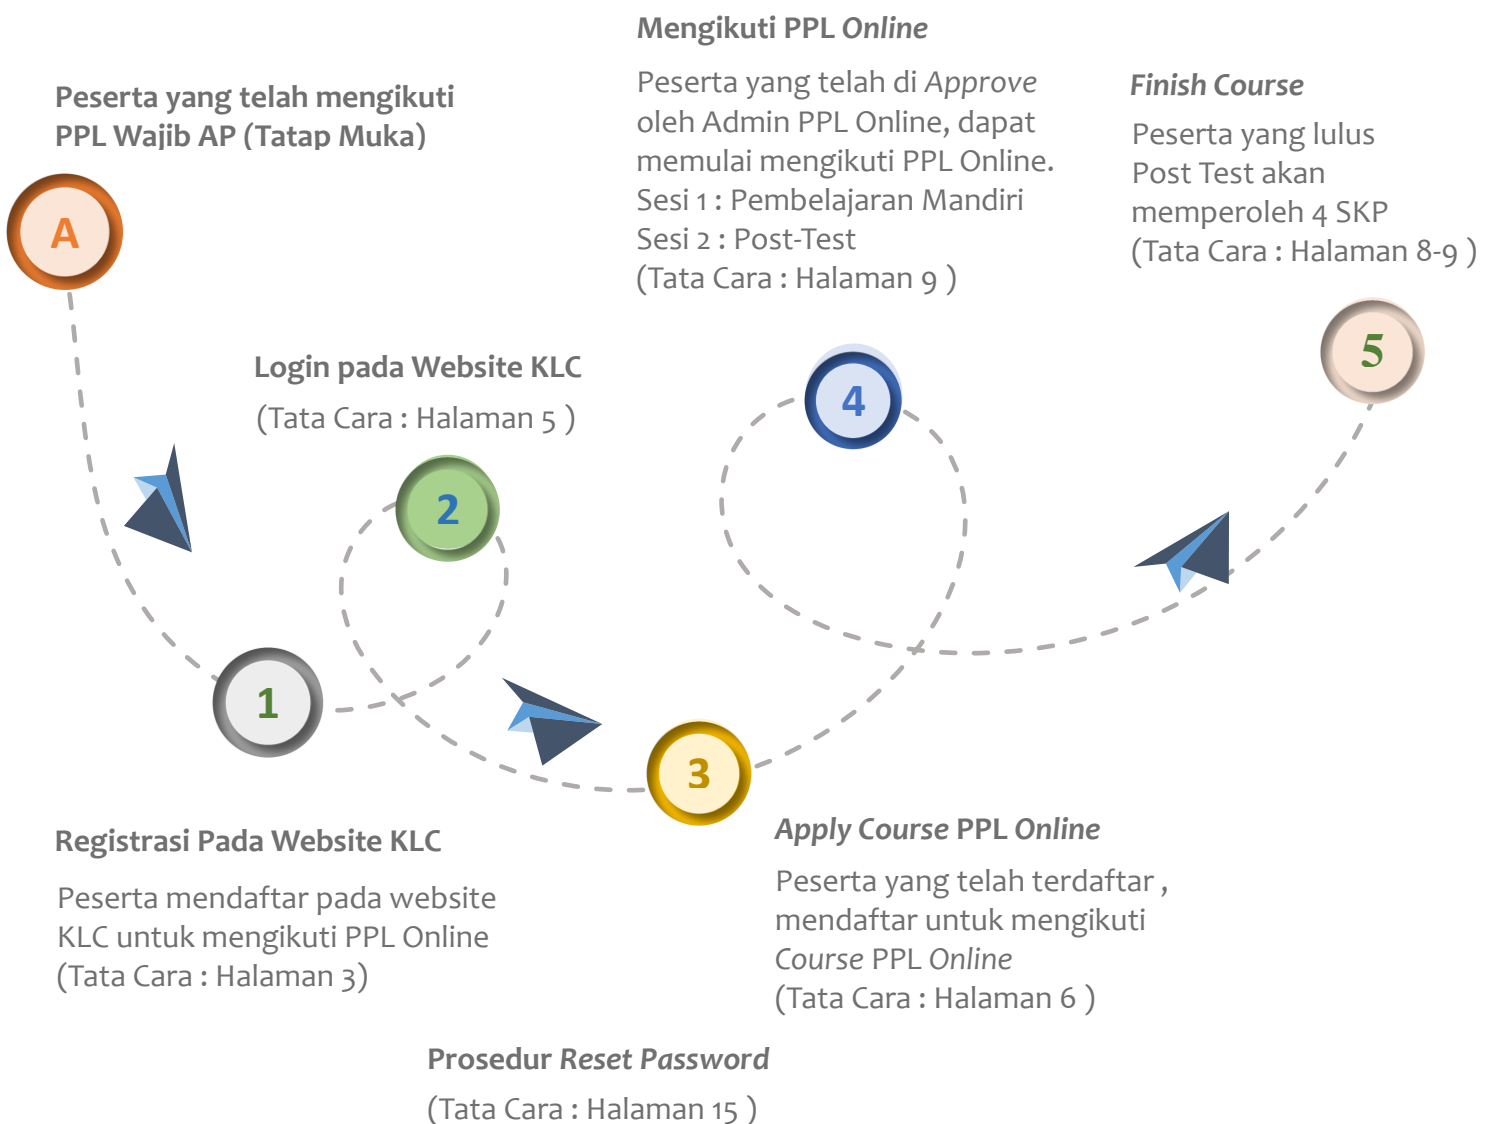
Peserta yang telah mengikuti PPL Wajib AP (Tatap Muka)

A

1

Registrasi Pada Website KLC

Peserta mendaftar pada website KLC untuk mengikuti PPL Online (Tata Cara : Halaman 3)

Login pada Website KLC

(Tata Cara : Halaman 5 )

2

3

Apply Course PPL Online

Peserta yang telah terdaftar , mendaftar untuk mengikuti Course PPL Online (Tata Cara : Halaman 6 )

Mengikuti PPL Online

Peserta yang telah di Approve oleh Admin PPL Online, dapat memulai mengikuti PPL Online.
Sesi 1 : Pembelajaran Mandiri
Sesi 2 : Post-Test
(Tata Cara : Halaman 9 )

4

Finish Course

Peserta yang lulus Post Test akan memperoleh 4 SKP (Tata Cara : Halaman 8-9 )

5

Prosedur Reset Password

(Tata Cara : Halaman 15 )